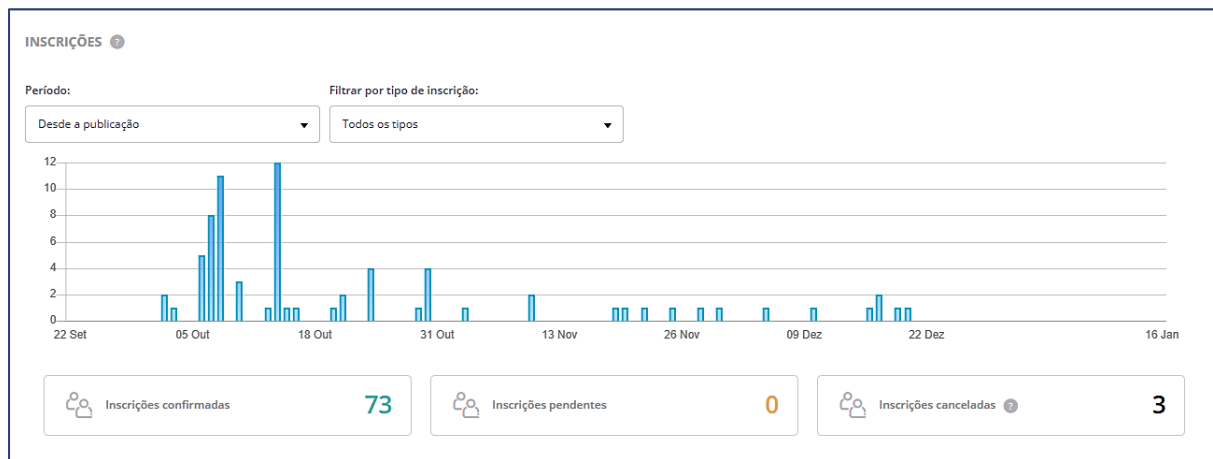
INSCRIÇÕES ?

Período:
Desde a publicação

Filtrar por tipo de inscrição:
Todos os tipos

12
10
8
6
4
2
0

22 Set
05 Out
18 Out
31 Out
13 Nov
26 Nov
09 Dez
22 Dez
16 Jan

Inscrições confirmadas 73

Inscrições pendentes 0

Inscrições canceladas ? 3